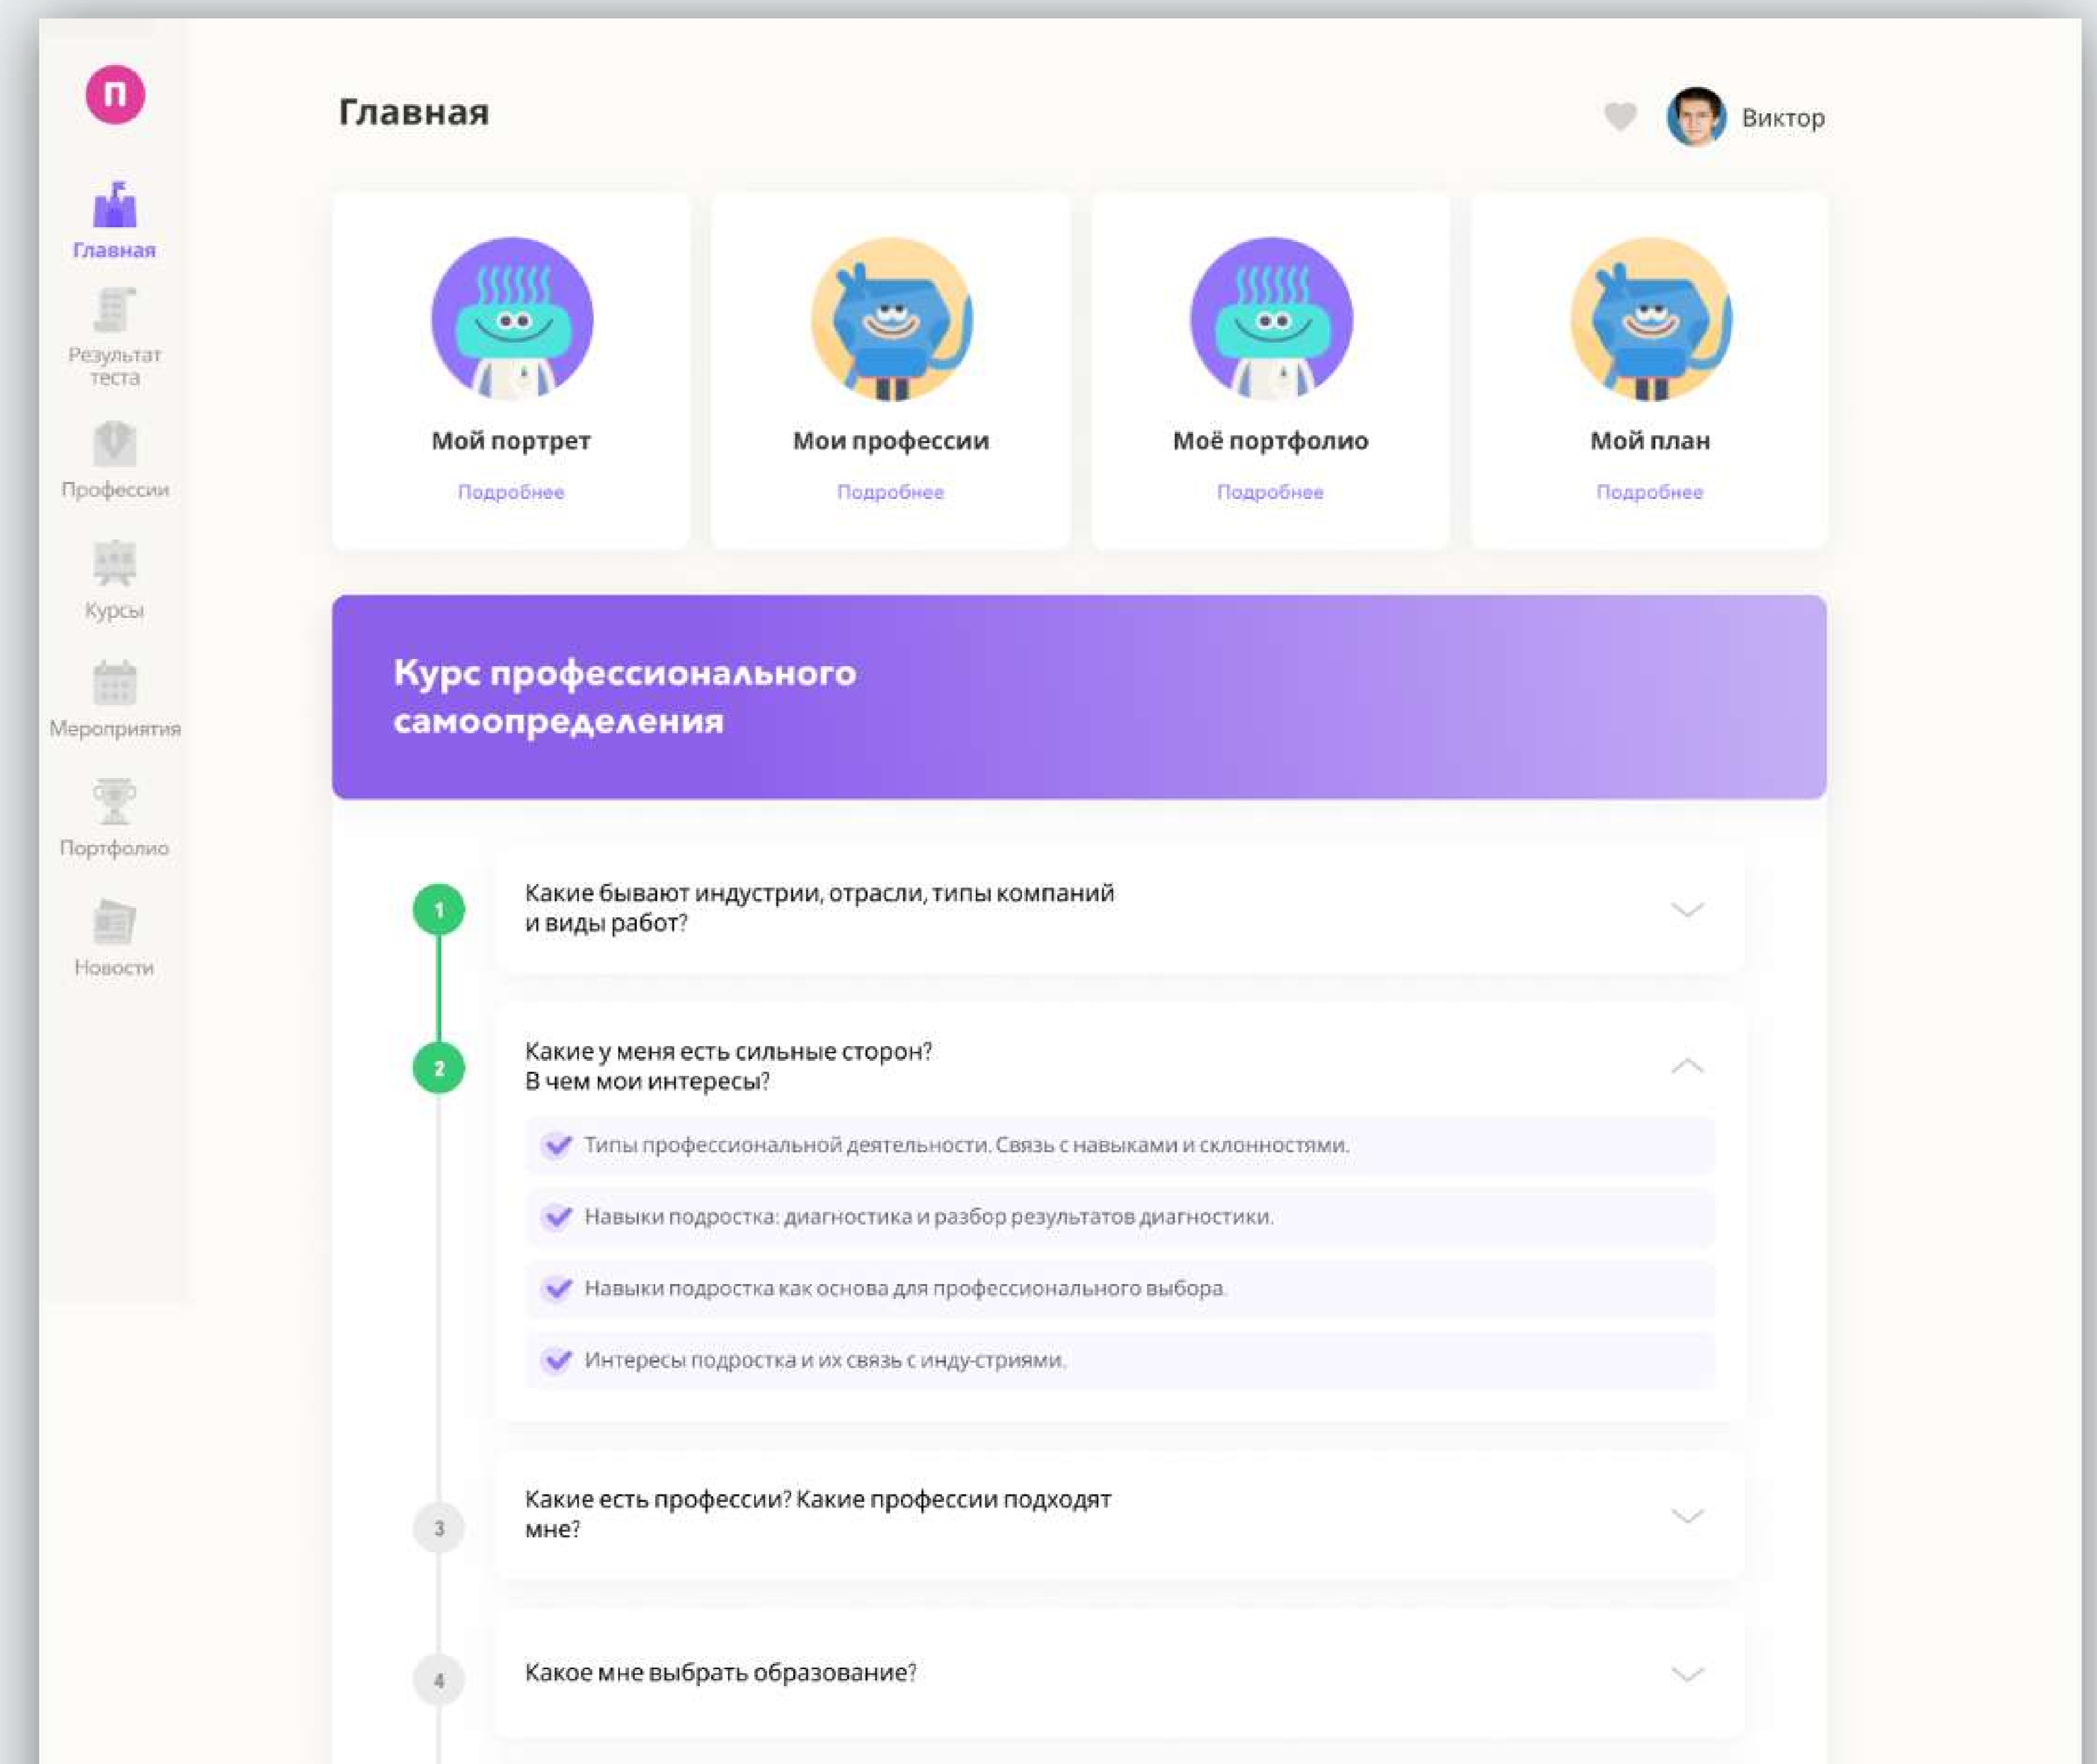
п

Главная

Результат теста

Профессии

Курсы

Мероприятия

Портфолио

Новости

Главная

Виктор

Мой портрет
Подробнее

Мои профессии
Подробнее

Моё портфолио
Подробнее

Мой план
Подробнее

Курс профессионального самоопределения

1
Какие бывают индустрии, отрасли, типы компаний и виды работ?

2
Какие у меня есть сильные сторон? В чем мои интересы?

Типы профессиональной деятельности. Связь с навыками и склонностями.

Навыки подростка: диагностика и разбор результатов диагностики.

Навыки подростка как основа для профессионального выбора.

Интересы подростка и их связь с инду-стриями.

3
Какие есть профессии? Какие профессии подходят мне?

4
Какое мне выбрать образование?